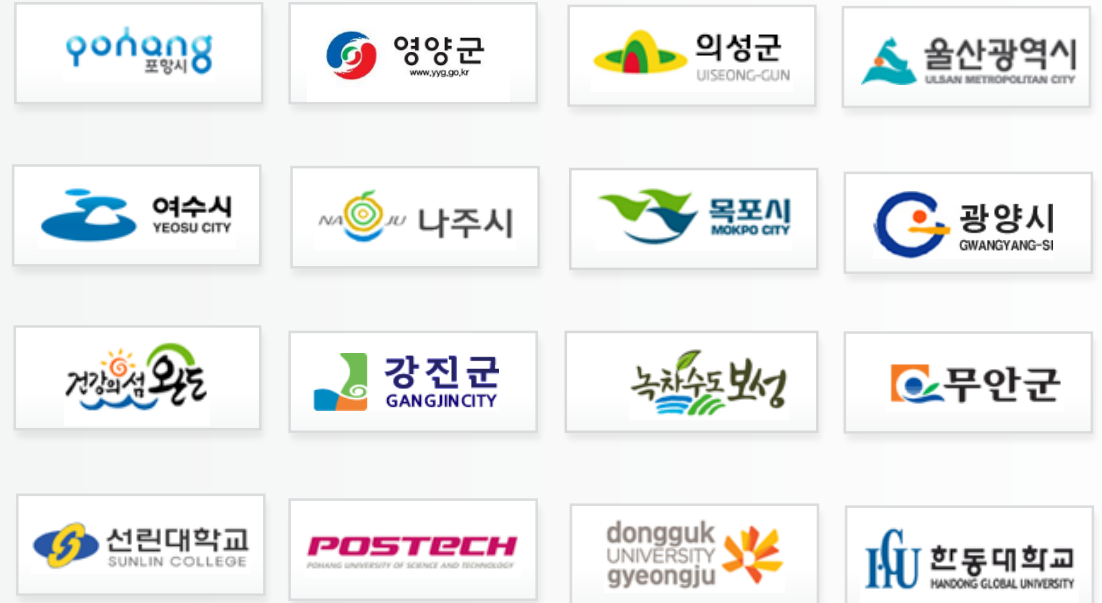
pohang
포항시

영양군
www.yyg.go.kr

의성군
UISEONG-GUN

울산광역시
ULSAN METROPOLITAN CITY

여수시
YEOSU CITY

NA JU 나주시

목포시
MOKPO CITY

광양시
GWANGYANG-SI

건강의섬 완도

강진군
GANGJINCITY

녹차수도 보성

무안군

선린대학교
SUNLIN COLLEGE

POSTECH
POHANG UNIVERSITY OF SCIENCE AND TECHNOLOGY

dongguk
UNIVERSITY
gyeongju

HGU 한동대학교
HANDONG GLOBAL UNIVERSITY